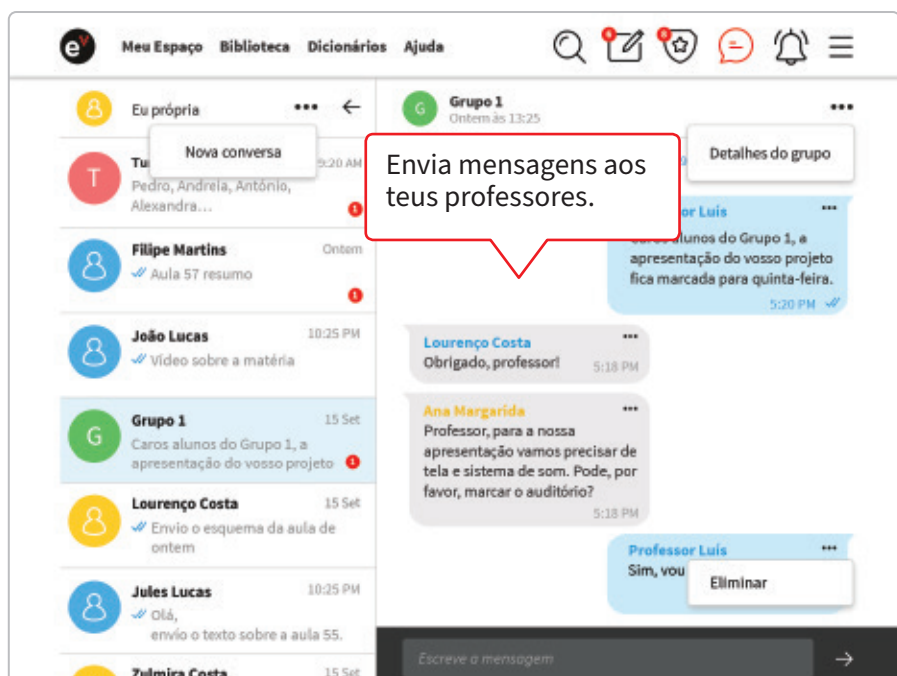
Meu Espaço Biblioteca Dicionários Ajuda

Eu própria •••

Nova conversa

Tu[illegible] 9:20 AM
Pedro, Andreia, António, Alexandra...

Filipe Martins Ontem
Aula 57 resumo

João Lucas 10:25 PM
Vídeo sobre a matéria

Grupo 1 15 Set
Caros alunos do Grupo 1, a apresentação do vosso projeto

Lourenço Costa 15 Set
Envio o esquema da aula de ontem

Jules Lucas 10:25 PM
Olá,
envio o texto sobre a aula 55.

Zulmira Costa 15 Set

Grupo 1
Ontem às 13:25 •••

Detalhes do grupo

Envia mensagens aos teus professores.

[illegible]or Luís •••
Caros alunos do Grupo 1, a apresentação do vosso projeto fica marcada para quinta-feira.
5:20 PM

Lourenço Costa •••
Obrigado, professor! 5:18 PM

Ana Margarida •••
Professor, para a nossa apresentação vamos precisar de tela e sistema de som. Pode, por favor, marcar o auditório?
5:18 PM

Professor Luís •••
Sim, vou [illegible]

Eliminar

Escreve a mensagem